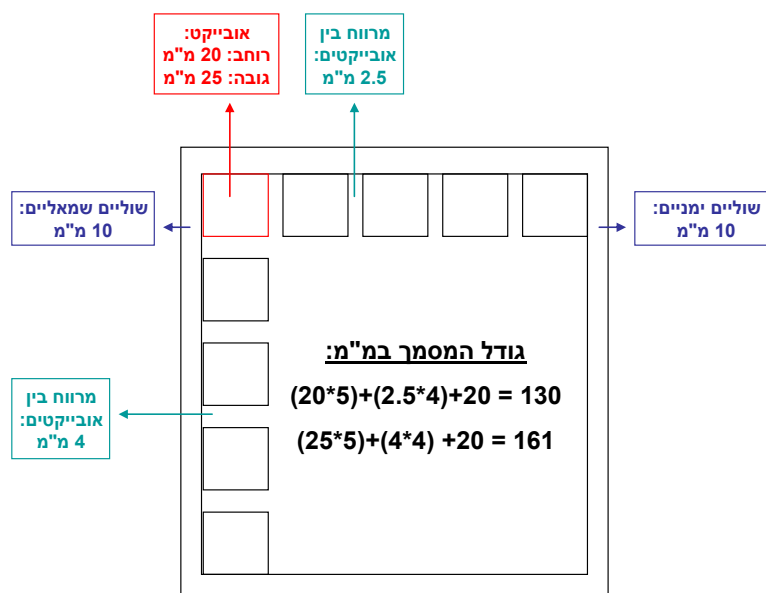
אובייקט:
רוחב: 20 מ"מ
גובה: 25 מ"מ

מרווח בין
אובייקטים:
2.5 מ"מ

שוליים שמאליים:
10 מ"מ

שוליים ימניים:
10 מ"מ

גודל המסמך במ"מ:

(20*5)+(2.5*4)+20 = 130

(25*5)+(4*4) +20 = 161

מרווח בין
אובייקטים:
4 מ"מ